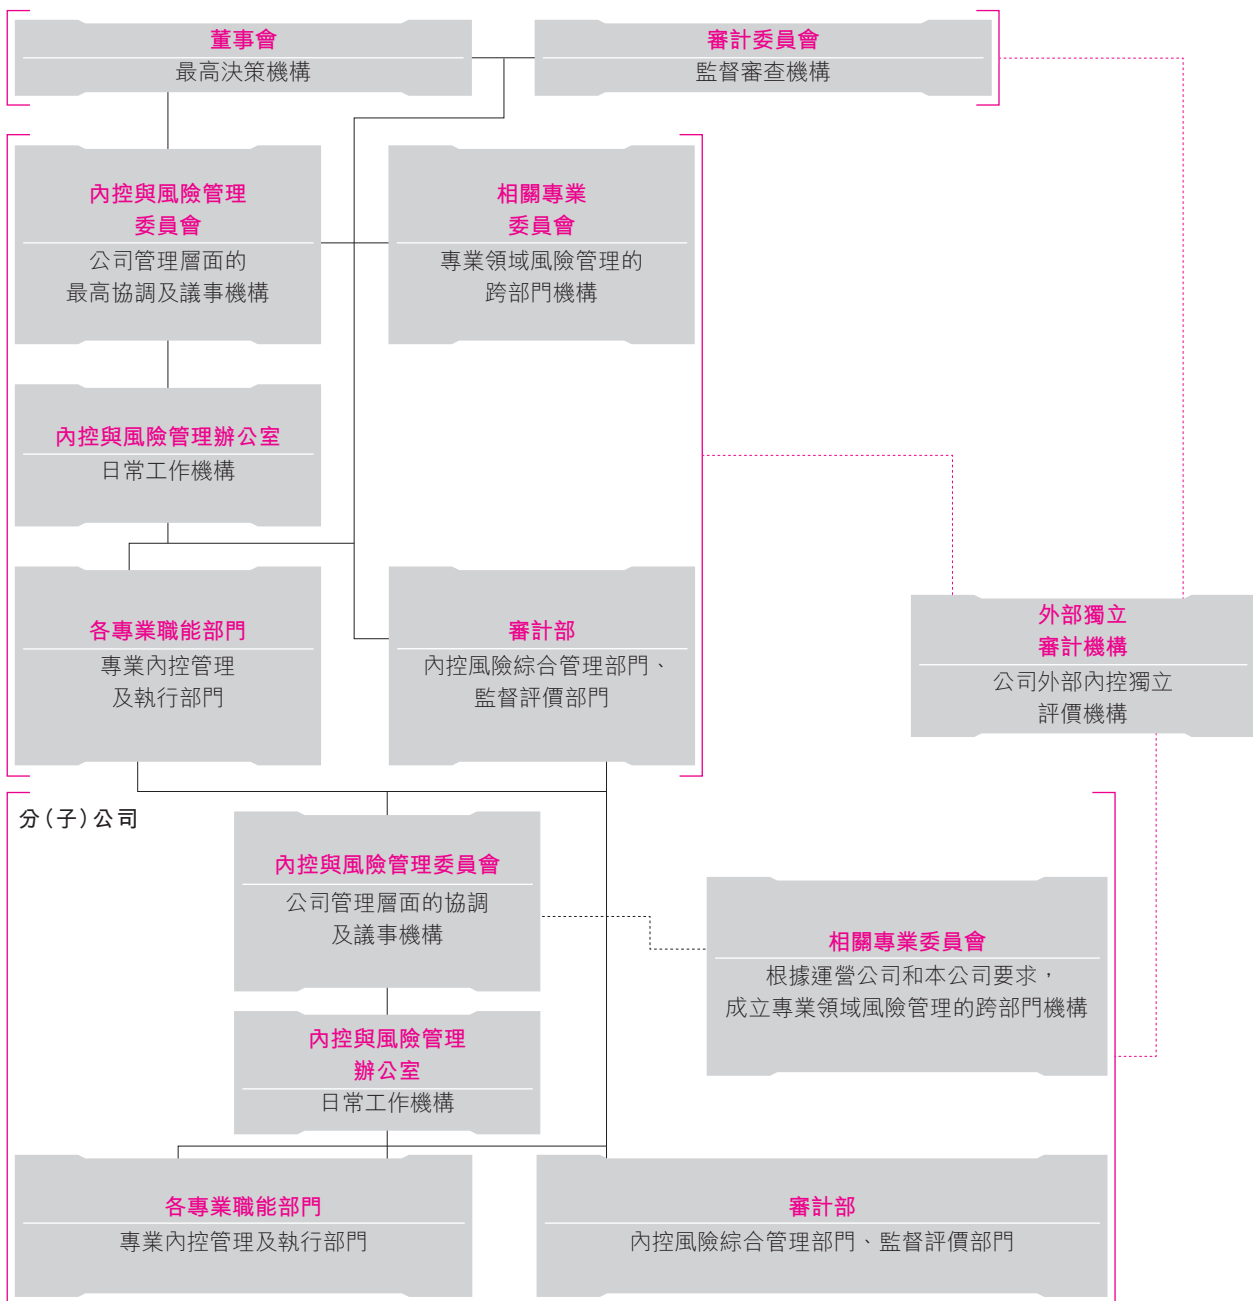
董事會
最高決策機構

審計委員會
監督審查機構

內控與風險管理
委員會
公司管理層面的
最高協調及議事機構

相關專業
委員會
專業領域風險管理的
跨部門機構

內控與風險管理辦公室
日常工作機構

各專業職能部門
專業內控管理
及執行部門

審計部
內控風險綜合管理部門、
監督評價部門

外部獨立
審計機構
公司外部內控獨立
評價機構

分（子）公司

內控與風險管理委員會
公司管理層面的協調
及議事機構

相關專業委員會
根據運營公司和本公司要求，
成立專業領域風險管理的跨部門機構

內控與風險管理
辦公室
日常工作機構

各專業職能部門
專業內控管理及執行部門

審計部
內控風險綜合管理部門、監督評價部門